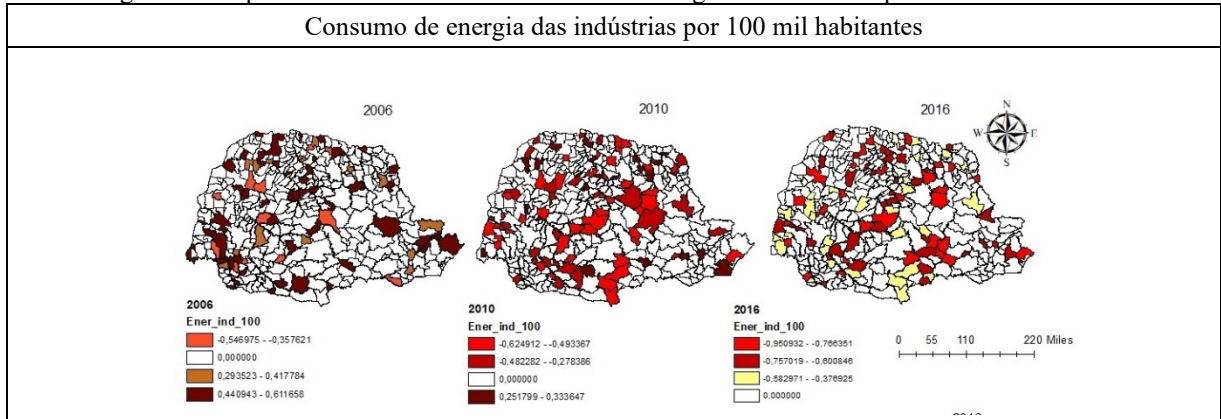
Consumo de energia das indústrias por 100 mil habitantes

2006

2010

2016

N
W
E
S

2006
Ener_ind_100
-0,546975 - -0,357621
0,000000
0,293523 - 0,417784
0,440943 - 0,611658

2010
Ener_ind_100
-0,624912 - -0,493367
-0,482282 - -0,278386
0,000000
0,251799 - 0,333647

2016
Ener_ind_100
-0,950932 - -0,766351
-0,757019 - -0,600846
-0,582971 - -0,376925
0,000000

0 55 110 220 Miles